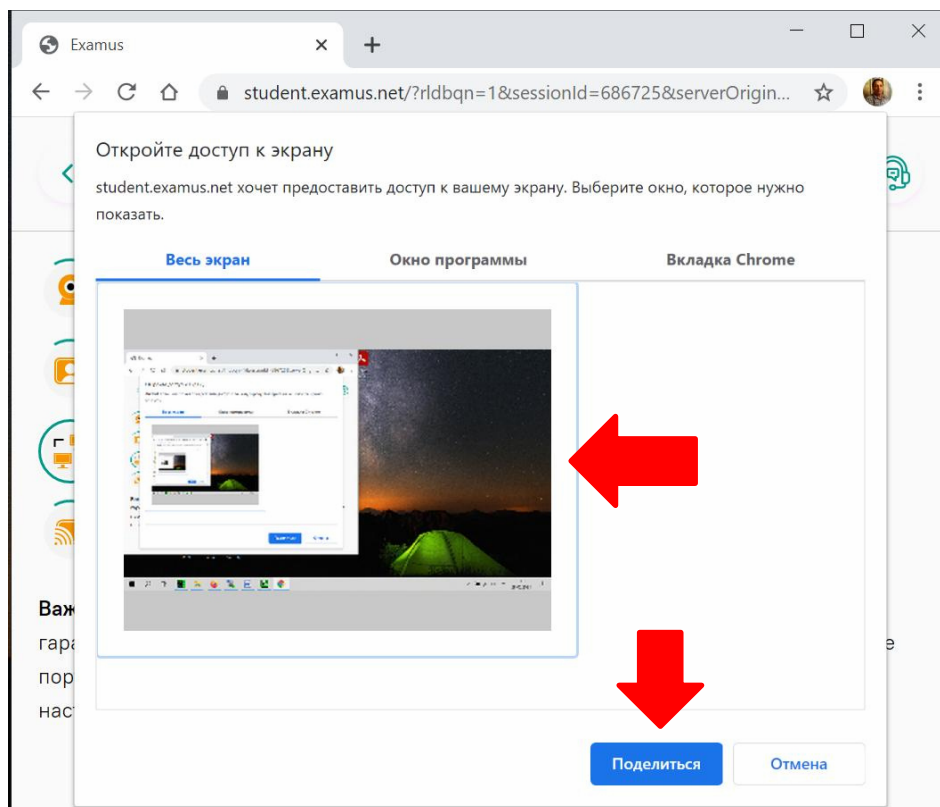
Examus

student.examus.net/?rldbqn=1&sessionId=686725&serverOrigin...

Откройте доступ к экрану

student.examus.net хочет предоставить доступ к вашему экрану. Выберите окно, которое нужно показать.

Весь экран

Окно программы

Вкладка Chrome

Важ
гара
пор
наст

е

Поделиться

Отмена